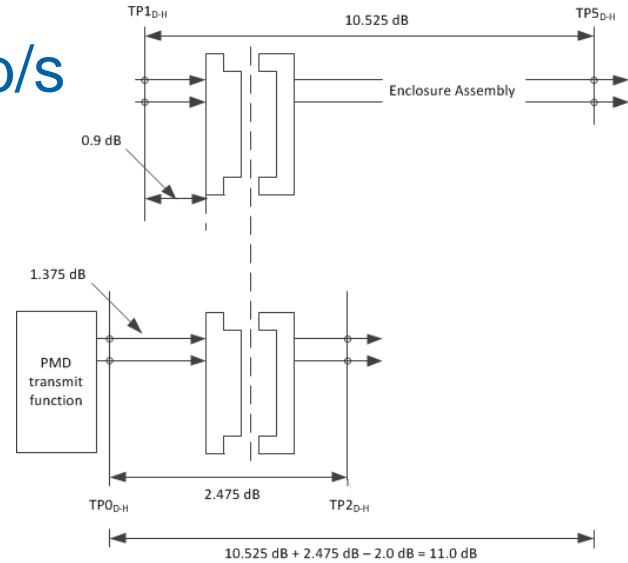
o/s

TP1$_{D\text{-}H}$

10.525 dB

TP5$_{D\text{-}H}$

Enclosure Assembly

0.9 dB

1.375 dB

PMD transmit function

2.475 dB

TP0$_{D\text{-}H}$

TP2$_{D\text{-}H}$

10.525 dB + 2.475 dB – 2.0 dB = 11.0 dB